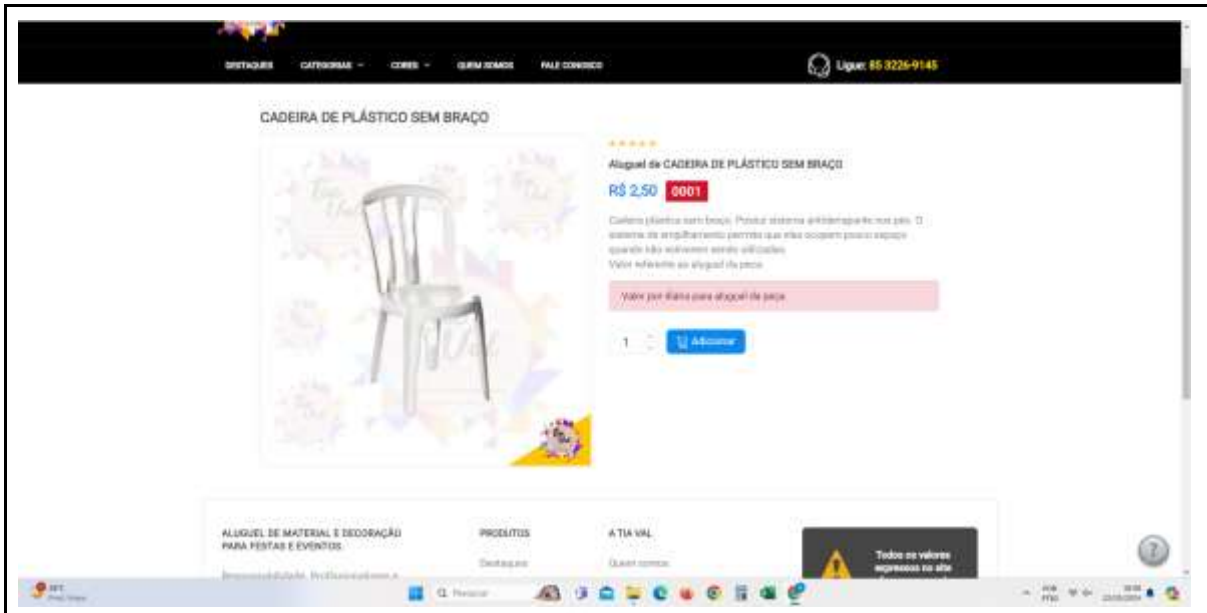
DESTAQUES CATEGORIAS CORES QUEM SOMOS FALE CONOSCO

Ligue: 85 3226-9145

CADEIRA DE PLÁSTICO SEM BRAÇO

Aluguel de CADEIRA DE PLÁSTICO SEM BRAÇO

R$ 2,50 0001

Cadeira plástica sem braço. Possui sistema antiderrapante nos pés. O sistema de empilhamento permite que elas ocupem pouco espaço quando não estiverem sendo utilizadas.
Valor referente ao aluguel da peça.

Valor por diária para aluguel de peça

1 Adicionar

ALUGUEL DE MATERIAL E DECORAÇÃO PARA FESTAS E EVENTOS

PRODUTOS

Destaques

A TIA VAL

Quem somos

Todos os valores expressos no site

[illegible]

Q Pesquisar